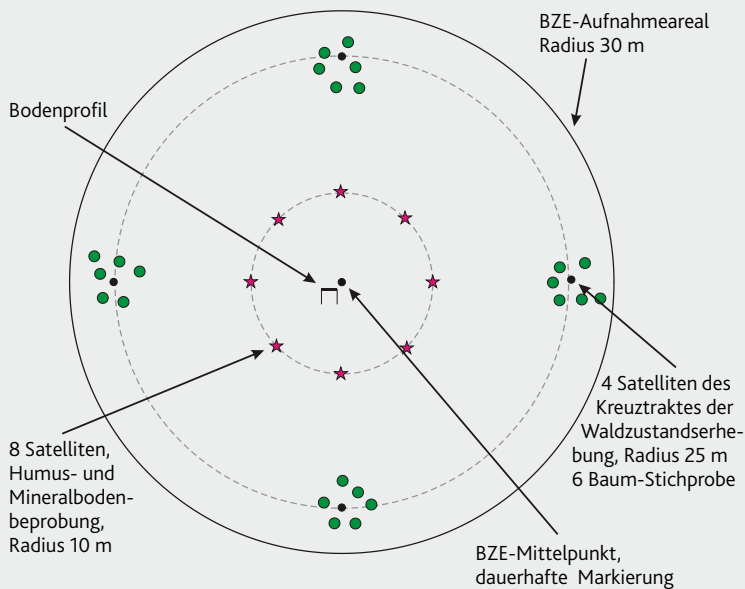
BZE-Aufnahmeareal
Radius 30 m

Bodenprofil

4 Satelliten des Kreuztraktes der Waldzustandserhebung, Radius 25 m
6 Baum-Stichprobe

8 Satelliten, Humus- und Mineralbodenbeprobung, Radius 10 m

BZE-Mittelpunkt, dauerhafte Markierung